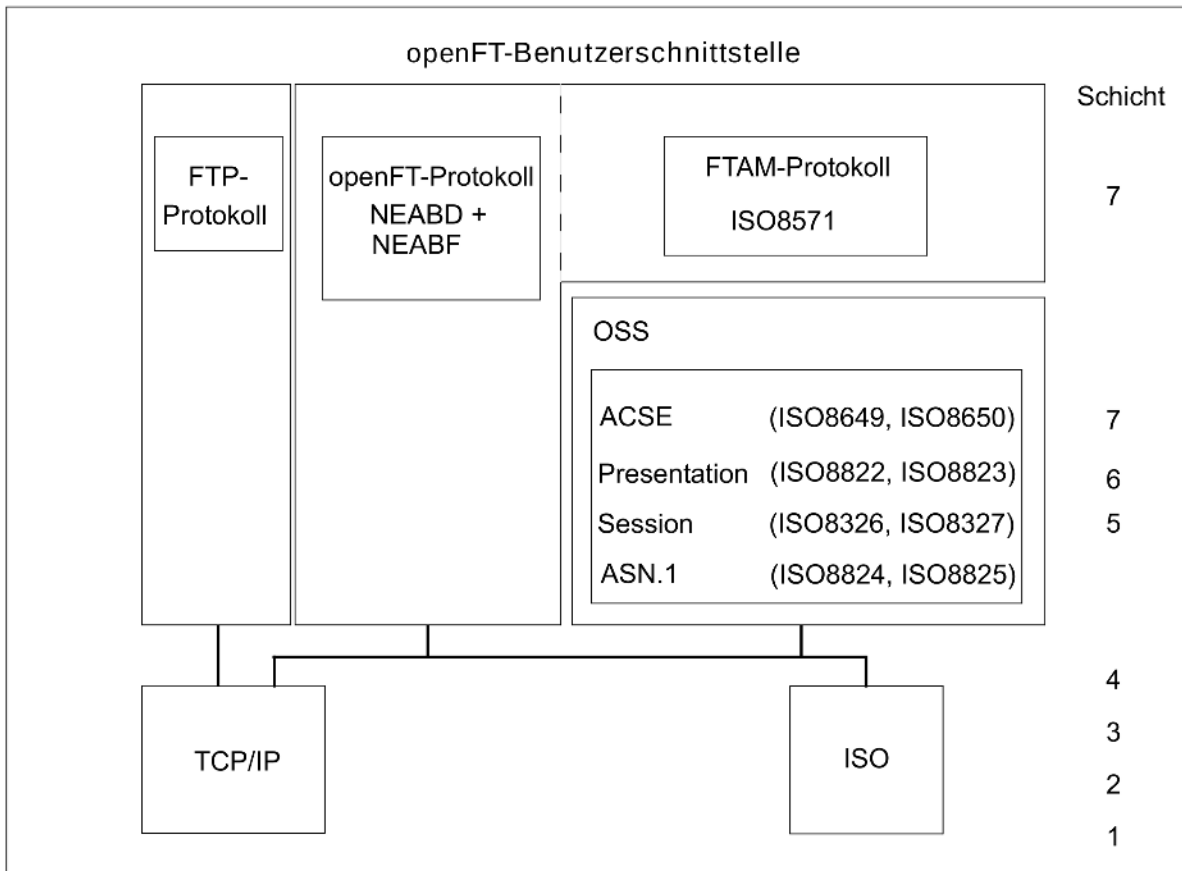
openFT-Benutzerschnittstelle

Schicht

FTP-Protokoll

openFT-Protokoll NEABD + NEABF

FTAM-Protokoll
ISO8571

7

OSS

ACSE (ISO8649, ISO8650) 7
Presentation (ISO8822, ISO8823) 6
Session (ISO8326, ISO8327) 5
ASN.1 (ISO8824, ISO8825)

4

TCP/IP

ISO

3

2

1